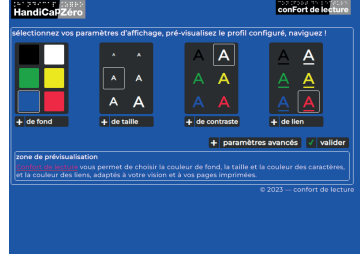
HandiCaPZéro

conFort de lecture

sélectionnez vos paramètres d'affichage, pré-visualisez le profil configuré, naviguez !

A A
A A
A A

A A
A A
A A

A A
A A
A A

+ de fond
+ de taille
+ de contraste
+ de lien

+ paramètres avancés
✓ valider

zone de prévisualisation

Confort de lecture vous permet de choisir la couleur de fond, la taille et la couleur des caractères, et la couleur des liens, adaptés à votre vision et à vos pages imprimées.

© 2023 — confort de lecture